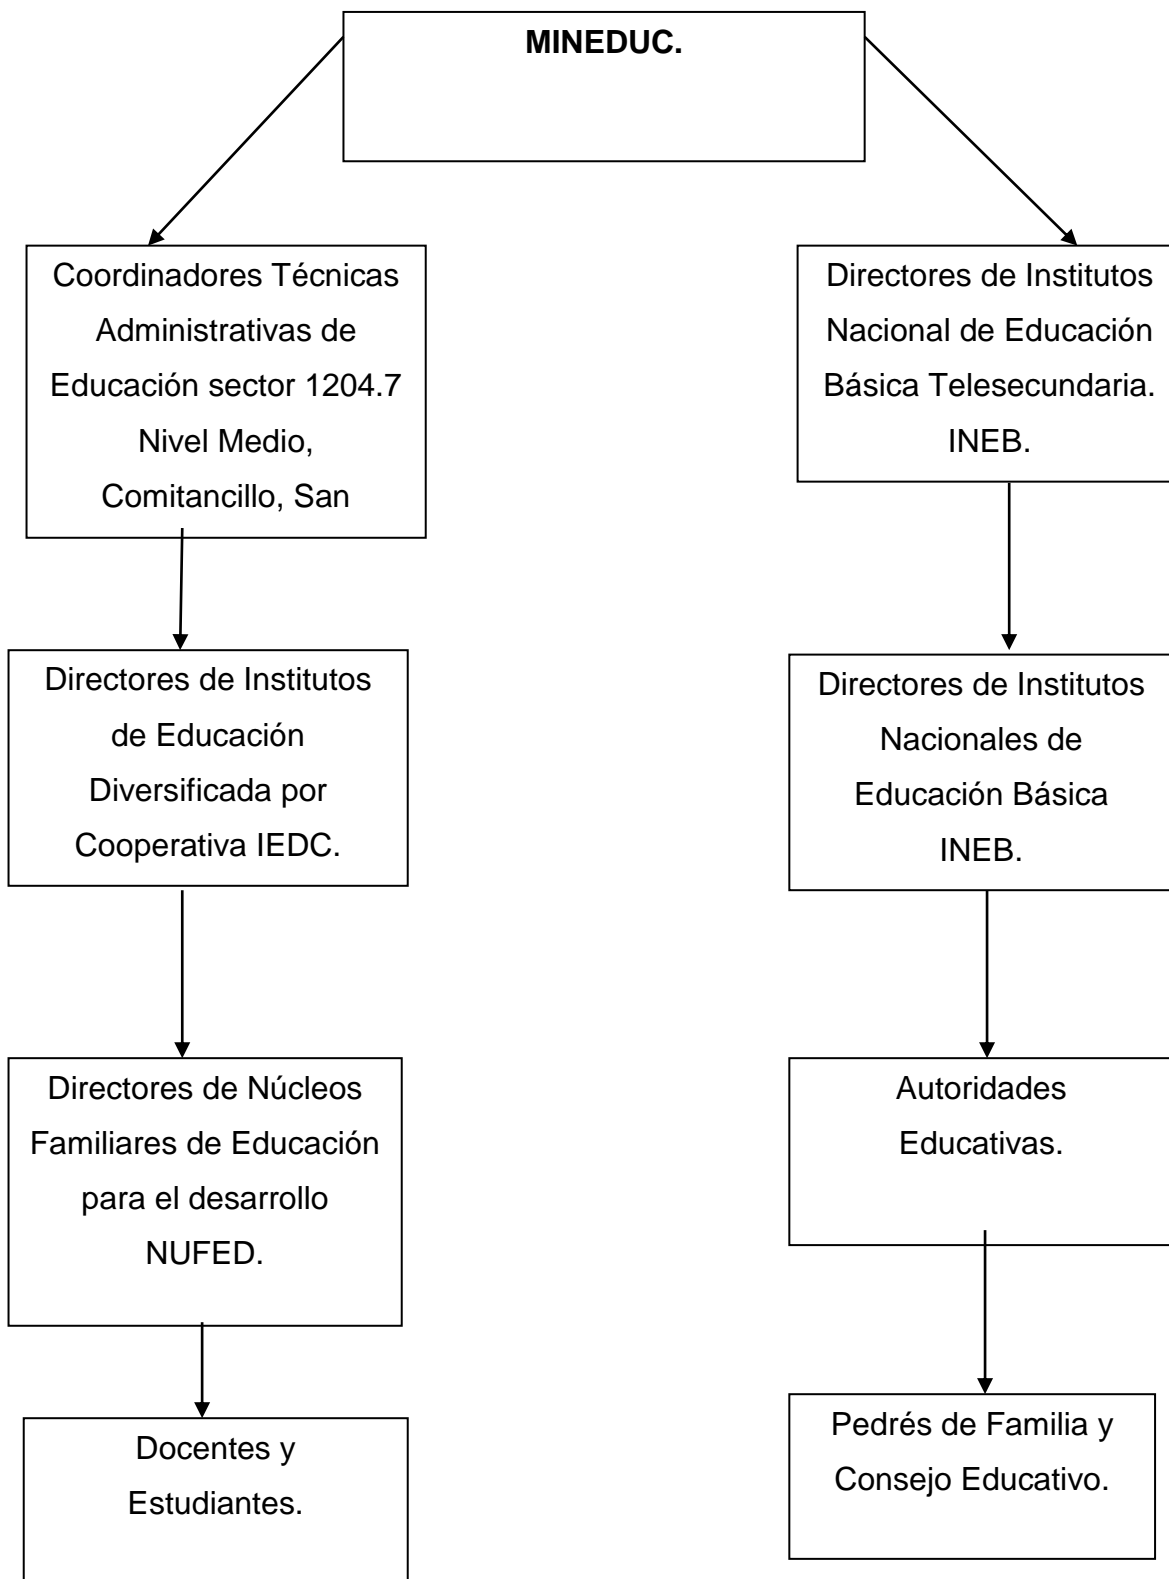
MINEDUC.

Coordinadores Técnicas Administrativas de Educación sector 1204.7 Nivel Medio, Comitancillo, San

Directores de Institutos de Educación Diversificada por Cooperativa IEDC.

Directores de Núcleos Familiares de Educación para el desarrollo NUFED.

Docentes y Estudiantes.

Directores de Institutos Nacional de Educación Básica Telesecundaria. INEB.

Directores de Institutos Nacionales de Educación Básica INEB.

Autoridades Educativas.

Pedrés de Familia y Consejo Educativo.